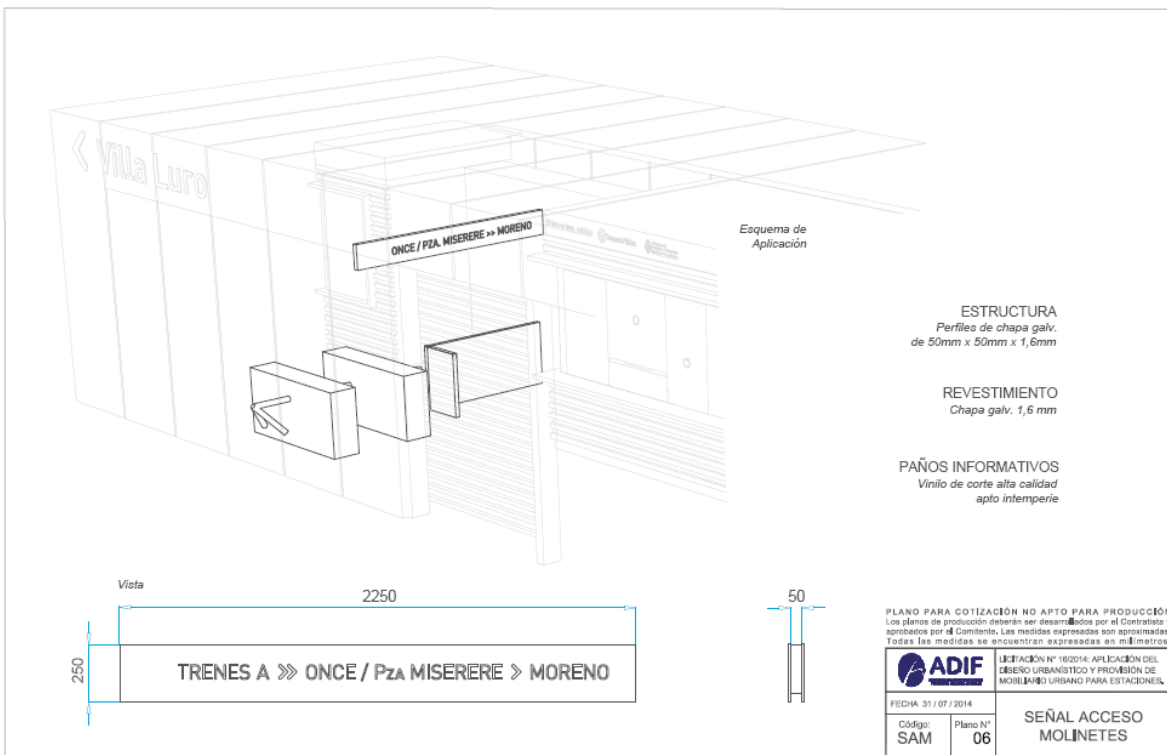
< Villa Luro

ONCE / PZA. MISERERE >> MORENO

Esquema de Aplicación

ESTRUCTURA
Perfiles de chapa galv. de 50mm x 50mm x 1,6mm

REVESTIMIENTO
Chapa galv. 1,6 mm

PAÑOS INFORMATIVOS
Vinilo de corte alta calidad apto intemperie

Vista

2250

250

TRENES A >> ONCE / PZA MISERERE > MORENO

50

PLANO PARA COTIZACIÓN NO APTO PARA PRODUCCIÓN
Los planos de producción deberán ser desarrollados por el Contratista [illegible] aprobados por el Comitente. Las medidas expresadas son aproximadas. Todas las medidas se encuentran expresadas en milímetros.

ADIF

LICITACIÓN N° 18/2014: APLICACIÓN DEL DISEÑO URBANÍSTICO Y PROVISIÓN DE MOBILIARIO URBANO PARA ESTACIONES.

FECHA 31 / 07 / 2014

Código: SAM

Plano N° 06

SEÑAL ACCESO MOLINETES